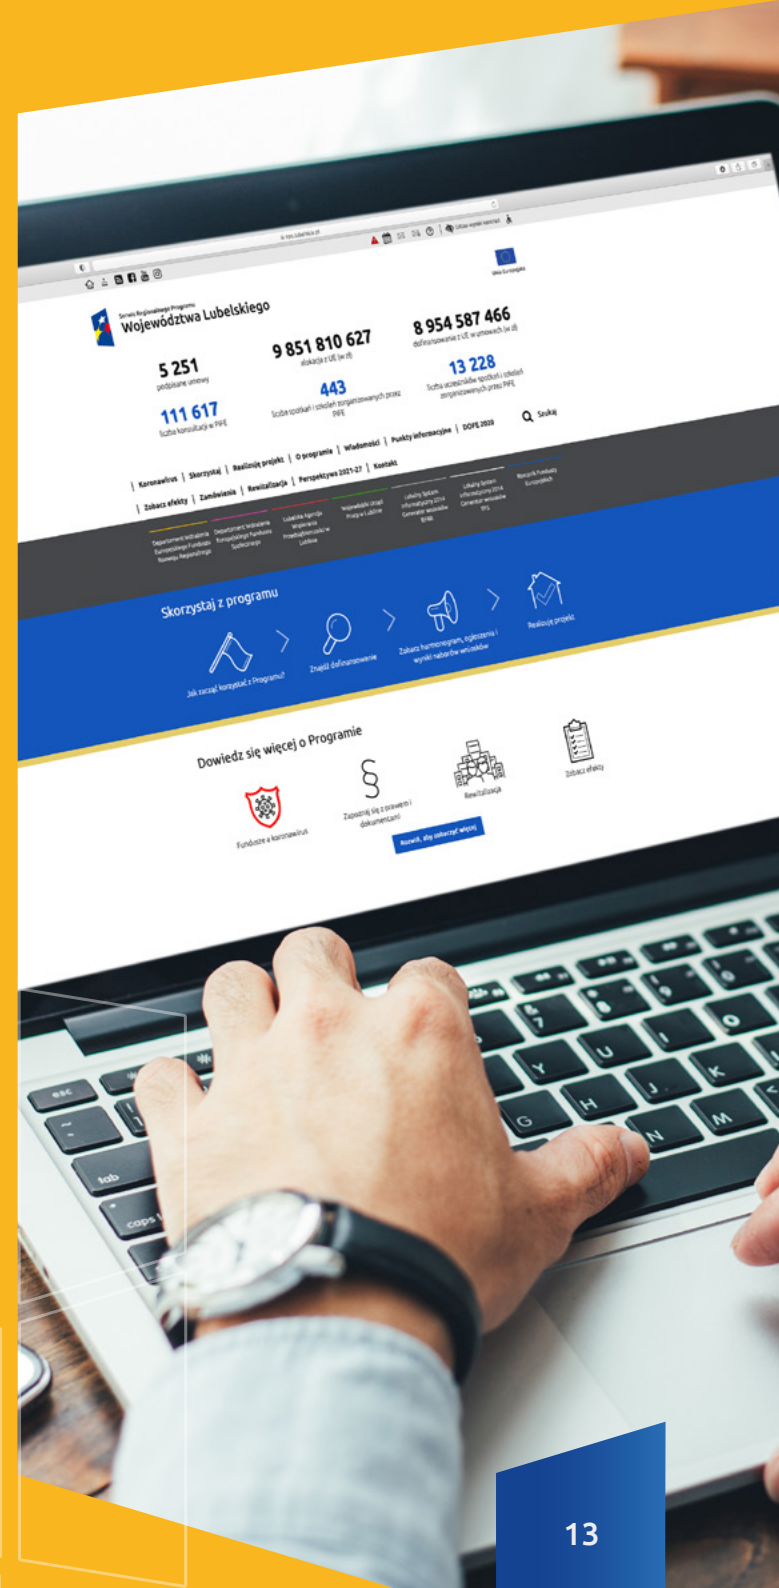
Serwis Regionalnego Programu
Województwa Lubelskiego

Unia Europejska

5 251
podpisane umowy

9 851 810 627
alokacja z UE (w zł)

8 954 587 466
dofinansowanie z UE w umowach (w zł)

111 617
liczba konsultacji w PIFE

443
liczba spotkań i szkoleń zorganizowanych przez PIFE

13 228
liczba uczestników spotkań i szkoleń zorganizowanych przez PIFE

Szukaj

Koronawirus | Skorzystaj | Realizuję projekt | O programie | Wiadomości | Punkty informacyjne | DOFE 2020
Zobacz efekty | Zamówienia | Rewitalizacja | Perspektywa 2021-27 | Kontakt

Skorzystaj z programu

Jak zacząć korzystać z Programu?
Znajdź dofinansowanie
Zobacz harmonogram, ogłoszenia i wyniki naborów wniosków
Realizuję projekt

Dowiedz się więcej o Programie

Fundusze a koronawirus
Zapoznaj się z prawem i dokumentami
Rewitalizacja
Zobacz efekty

Rozwiń, aby zobaczyć więcej

13